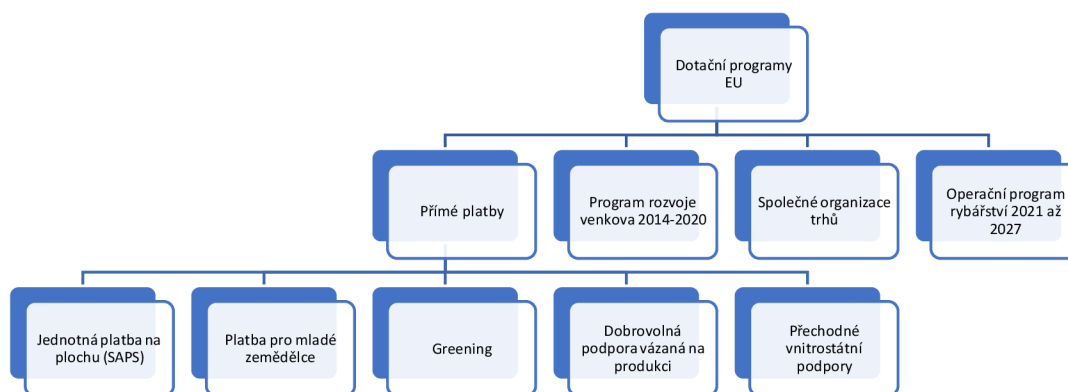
Dotační programy EU

Přímé platby

Program rozvoje venkova 2014-2020

Společné organizace trhů

Operační program rybářství 2021 až 2027

Jednotná platba na plochu (SAPS)

Platba pro mladé zemědělce

Greening

Dobrovolná podpora vázaná na produkci

Přechodné vnitrostátní podpory